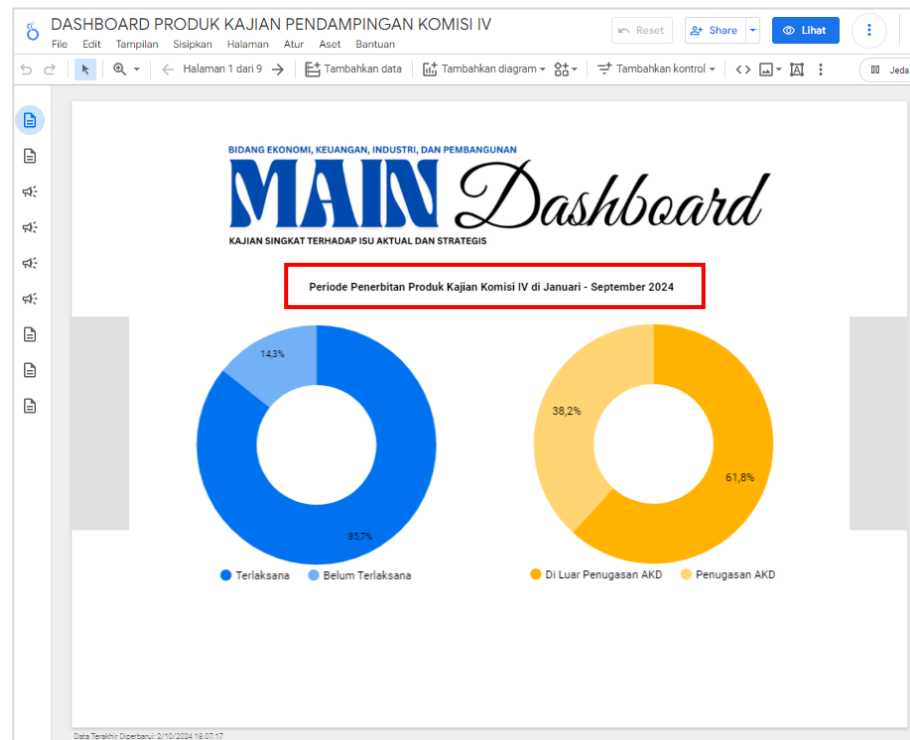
DASHBOARD PRODUK KAJIAN PENDAMPINGAN KOMISI IV

File Edit Tampilan Sisipkan Halaman Atur Aset Bantuan

Reset Share Lihat

Halaman 1 dari 9 Tambahkan data Tambahkan diagram Tambahkan kontrol Jeda

BIDANG EKONOMI, KEUANGAN, INDUSTRI, DAN PEMBANGUNAN

MAIN Dashboard

KAJIAN SINGKAT TERHADAP ISU AKTUAL DAN STRATEGIS

Periode Penerbitan Produk Kajian Komisi IV di Januari - September 2024

14,3%

85,7%

Terlaksana Belum Terlaksana

38,2%

61,8%

Di Luar Penugasan AKD Penugasan AKD

Data Terakhir Diperbarui: 2/10/2024 18.07.17